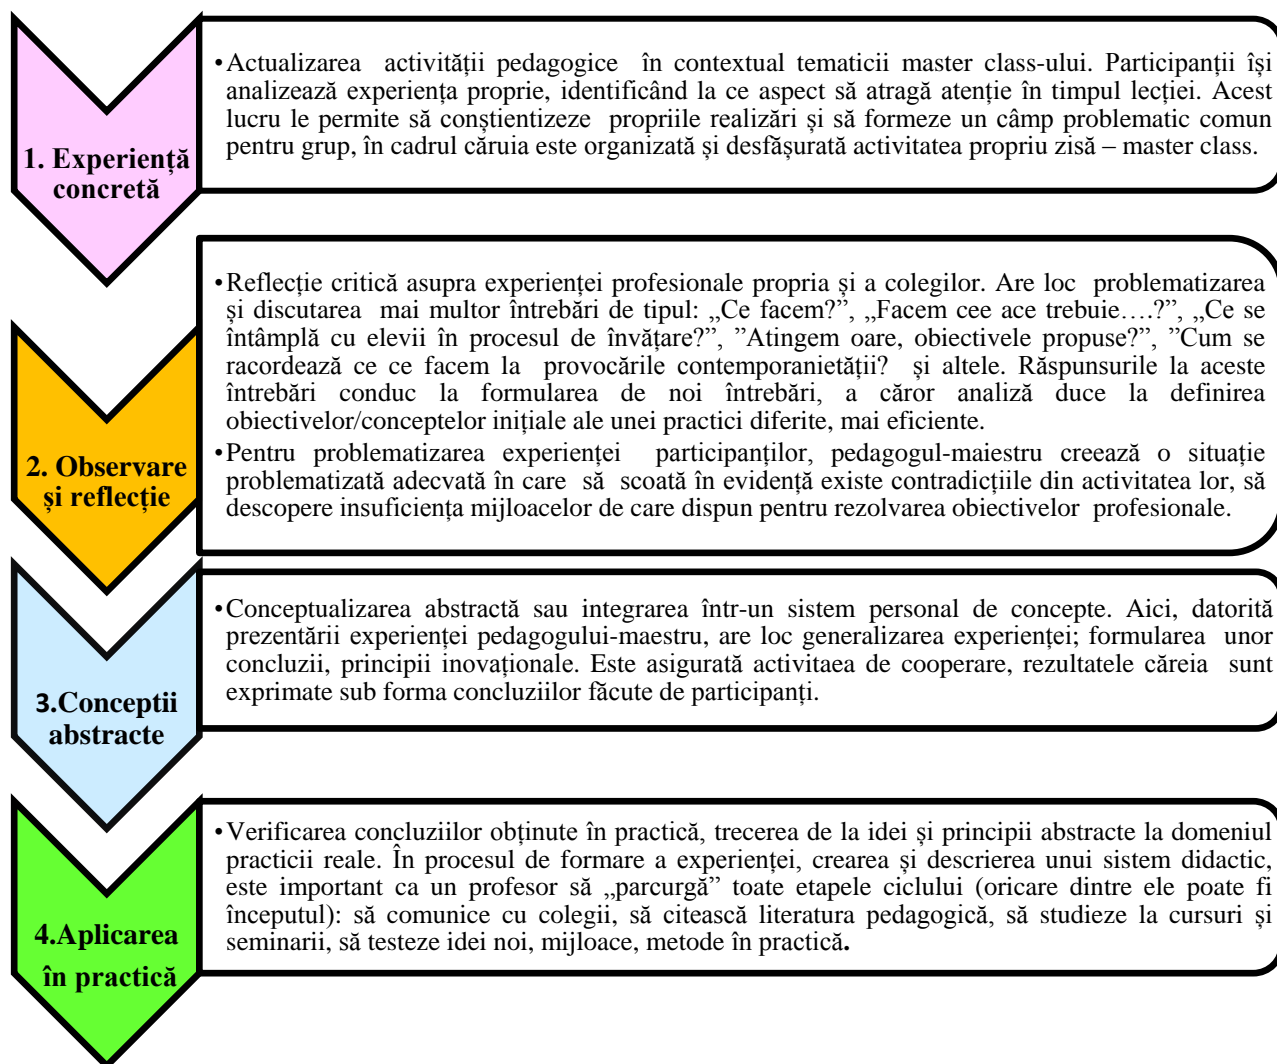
1. Experiență concretă

•Actualizarea activității pedagogice în contextual tematicii master class-ului. Participanții își analizează experiența proprie, identificând la ce aspect să atragă atenție în timpul lecției. Acest lucru le permite să conștientizeze propriile realizări și să formeze un câmp problematic comun pentru grup, în cadrul căruia este organizată și desfășurată activitatea propriu zisă – master class.

2. Observare și reflecție

•Reflecție critică asupra experienței profesionale propria și a colegilor. Are loc problematizarea și discutarea mai multor întrebări de tipul: „Ce facem?", „Facem cee ace trebuie….?", „Ce se întâmplă cu elevii în procesul de învățare?", "Atingem oare, obiectivele propuse?", "Cum se racordează ce ce facem la provocările contemporanietății? și altele. Răspunsurile la aceste întrebări conduc la formularea de noi întrebări, a căror analiză duce la definirea obiectivelor/conceptelor inițiale ale unei practici diferite, mai eficiente.

•Pentru problematizarea experienței participanților, pedagogul-maiestru creează o situație problematizată adecvată în care să scoată în evidență existe contradicțiile din activitatea lor, să descopere insuficiența mijloacelor de care dispun pentru rezolvarea obiectivelor profesionale.

3.Conceptii abstracte

•Conceptualizarea abstractă sau integrarea într-un sistem personal de concepte. Aici, datorită prezentării experienței pedagogului-maestru, are loc generalizarea experienței; formularea unor concluzii, principii inovaționale. Este asigurată activitaea de cooperare, rezultatele căreia sunt exprimate sub forma concluziilor făcute de participanți.

4.Aplicarea în practică

•Verificarea concluziilor obținute în practică, trecerea de la idei și principii abstracte la domeniul practicii reale. În procesul de formare a experienței, crearea și descrierea unui sistem didactic, este important ca un profesor să „parcurgă" toate etapele ciclului (oricare dintre ele poate fi începutul): să comunice cu colegii, să citească literatura pedagogică, să studieze la cursuri și seminarii, să testeze idei noi, mijloace, metode în practică.